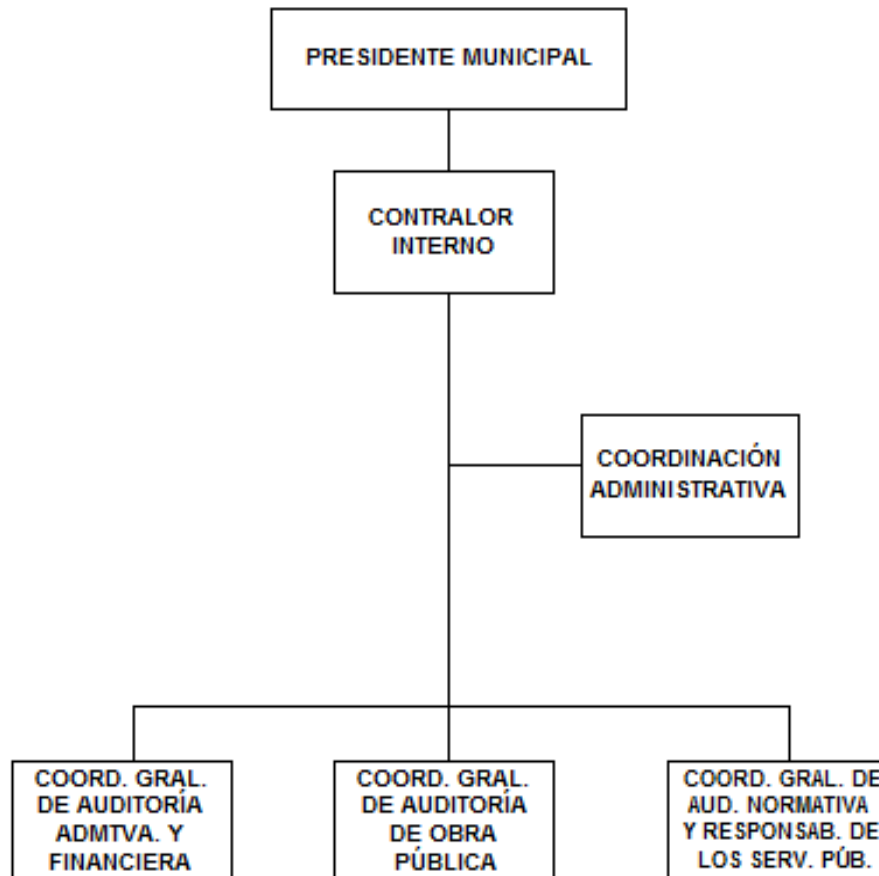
PRESIDENTE MUNICIPAL

CONTRALOR INTERNO

COORDINACIÓN ADMINISTRATIVA

COORD. GRAL. DE AUDITORÍA ADMTVA. Y FINANCIERA

COORD. GRAL. DE AUDITORÍA DE OBRA PÚBLICA

COORD. GRAL. DE AUD. NORMATIVA Y RESPONSAB. DE LOS SERV. PÚB.